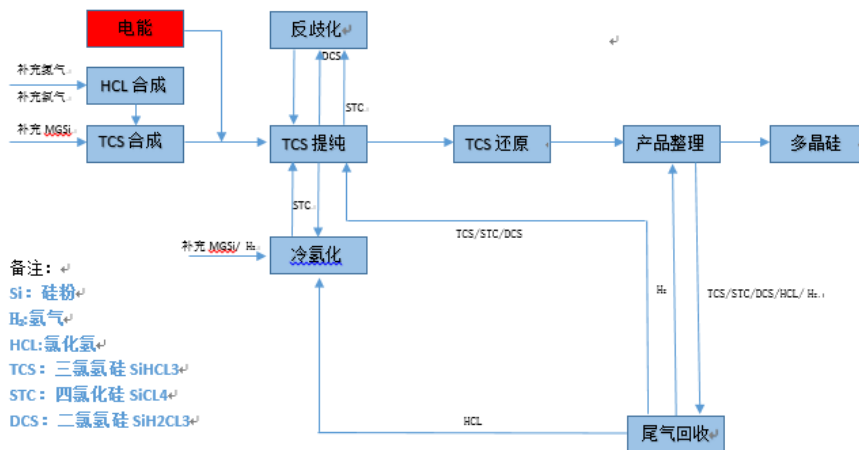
电能

反歧化

DCS

STC

补充氯气

补充氢气

HCL 合成

补充 MGSi

TCS 合成

TCS 提纯

TCS 还原

产品整理

多晶硅

STC

补充 MGSi/ H₂

冷氢化

TCS/STC/DCS

H₂

TCS/STC/DCS/HCL/ H₂

HCL

尾气回收

备注：
Si：硅粉
H₂:氢气
HCL:氯化氢
TCS：三氯氢硅 SiHCL3
STC：四氯化硅 SiCL4
DCS：二氯氢硅 SiH2CL3